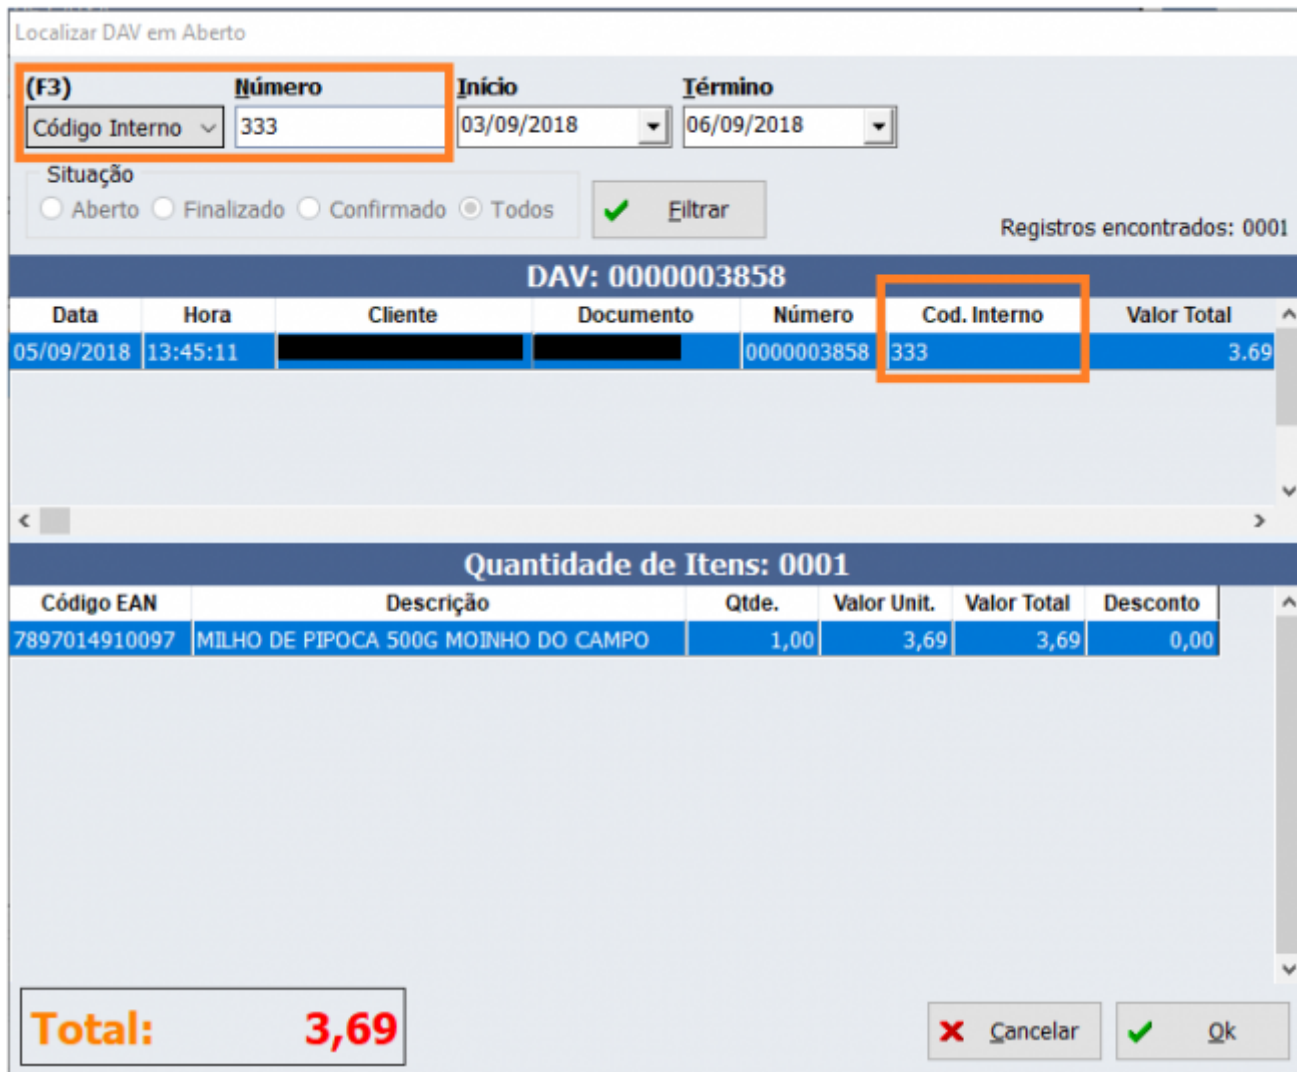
Localizar DAV em Aberto

(F3)
Código Interno
Número
333
Início
03/09/2018
Término
06/09/2018

Situação
Aberto Finalizado Confirmado Todos

Filtrar

Registros encontrados: 0001

DAV: 0000003858

| Data | Hora | Cliente | Documento | Número | Cod. Interno | Valor Total |
|---|---|---|---|---|---|---|
| 05/09/2018 | 13:45:11 | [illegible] | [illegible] | 0000003858 | 333 | 3.69 |

Quantidade de Itens: 0001

| Código EAN | Descrição | Qtde. | Valor Unit. | Valor Total | Desconto |
|---|---|---|---|---|---|
| 7897014910097 | MILHO DE PIPOCA 500G MOINHO DO CAMPO | 1,00 | 3,69 | 3,69 | 0,00 |

Total: 3,69

Cancelar
Ok